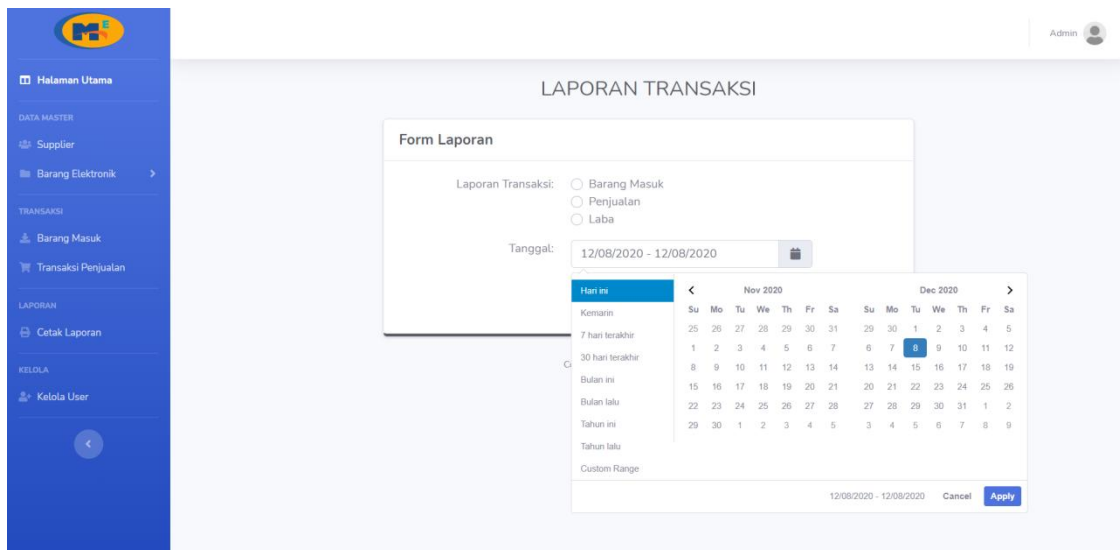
ME

Halaman Utama

DATA MASTER

Supplier

Barang Elektronik >

TRANSAKSI

Barang Masuk

Transaksi Penjualan

LAPORAN

Cetak Laporan

KELOLA

Kelola User

<

Admin

LAPORAN TRANSAKSI

Form Laporan

Laporan Transaksi: Barang Masuk
Penjualan
Laba

Tanggal: 12/08/2020 - 12/08/2020

C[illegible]

Hari ini
Kemarin
7 hari terakhir
30 hari terakhir
Bulan ini
Bulan lalu
Tahun ini
Tahun lalu
Custom Range

< Nov 2020

| Su | Mo | Tu | We | Th | Fr | Sa |
|---|---|---|---|---|---|---|
| 25 | 26 | 27 | 28 | 29 | 30 | 31 |
| 1 | 2 | 3 | 4 | 5 | 6 | 7 |
| 8 | 9 | 10 | 11 | 12 | 13 | 14 |
| 15 | 16 | 17 | 18 | 19 | 20 | 21 |
| 22 | 23 | 24 | 25 | 26 | 27 | 28 |
| 29 | 30 | 1 | 2 | 3 | 4 | 5 |

Dec 2020 >

| Su | Mo | Tu | We | Th | Fr | Sa |
|---|---|---|---|---|---|---|
| 29 | 30 | 1 | 2 | 3 | 4 | 5 |
| 6 | 7 | 8 | 9 | 10 | 11 | 12 |
| 13 | 14 | 15 | 16 | 17 | 18 | 19 |
| 20 | 21 | 22 | 23 | 24 | 25 | 26 |
| 27 | 28 | 29 | 30 | 31 | 1 | 2 |
| 3 | 4 | 5 | 6 | 7 | 8 | 9 |

12/08/2020 - 12/08/2020 Cancel Apply